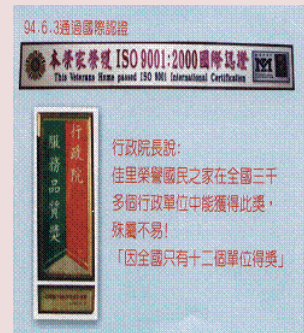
94.6.3通過國際認證

本榮家榮獲 ISO 9001:2000國際認證

This Veterans Home passed ISO 9001 International Certification

行政院
服務品質獎

行政院長說：
佳里榮譽國民之家在全國三千多個行政單位中能獲得此獎，殊屬不易！
「因全國只有十二個單位得獎」